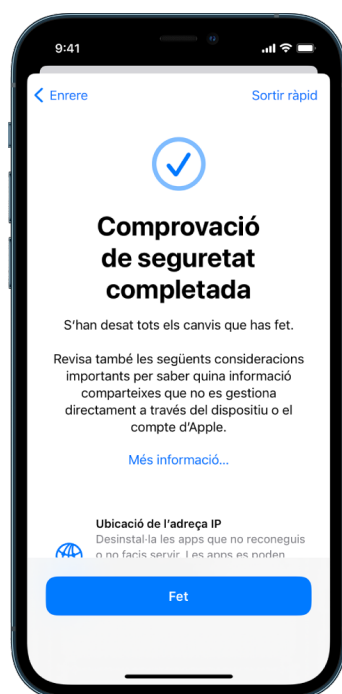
9:41

Enrere

Sortir ràpid

Comprovació de seguretat completada

S'han desat tots els canvis que has fet.

Revisa també les següents consideracions importants per saber quina informació comparteixes que no es gestiona directament a través del dispositiu o el compte d'Apple.

Més informació…

Ubicació de l'adreça IP

Desinstal·la les apps que no reconeguis o no facis servir. Les apps es poden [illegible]

Fet